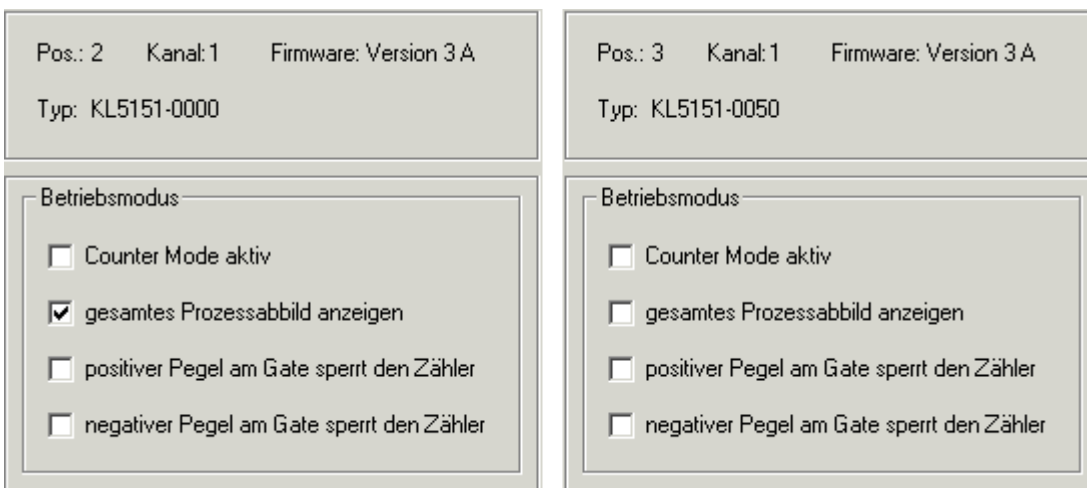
Pos.: 2 Kanal: 1 Firmware: Version 3 A

Typ: KL5151-0000

Betriebsmodus

Counter Mode aktiv

gesamtes Prozessabbild anzeigen

positiver Pegel am Gate sperrt den Zähler

negativer Pegel am Gate sperrt den Zähler

Pos.: 3 Kanal: 1 Firmware: Version 3 A

Typ: KL5151-0050

Betriebsmodus

Counter Mode aktiv

gesamtes Prozessabbild anzeigen

positiver Pegel am Gate sperrt den Zähler

negativer Pegel am Gate sperrt den Zähler